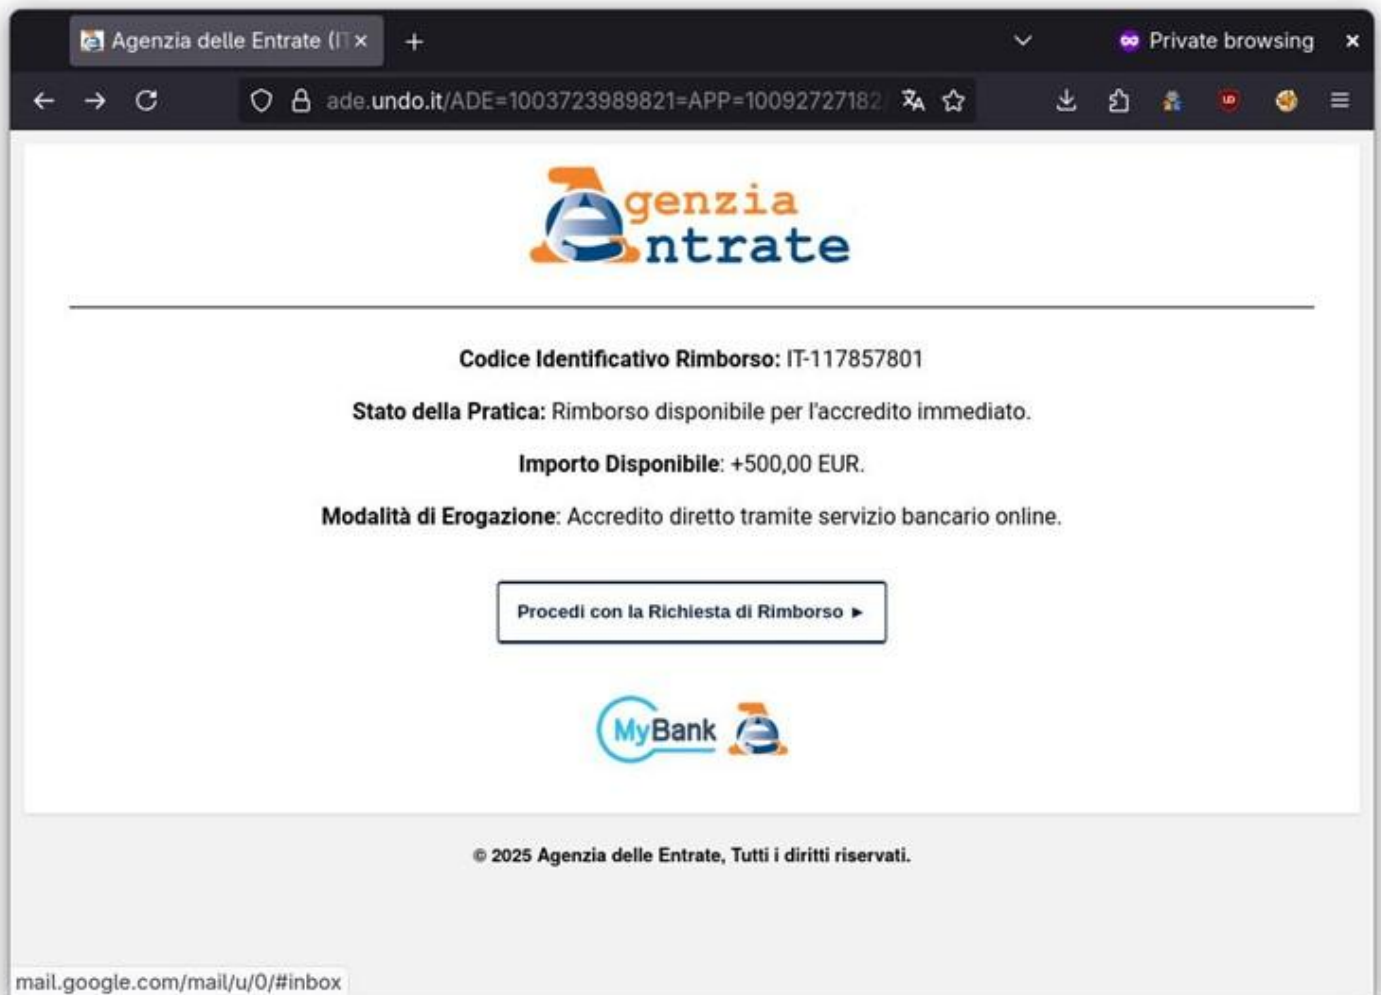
Agenzia delle Entrate (IT
Private browsing
ade.undo.it/ADE=1003723989821=APP=10092727182

genzia
ntrate

**Codice Identificativo Rimborso:** IT-117857801

**Stato della Pratica:** Rimborso disponibile per l'accredito immediato.

**Importo Disponibile**: +500,00 EUR.

**Modalità di Erogazione**: Accredito diretto tramite servizio bancario online.

Procedi con la Richiesta di Rimborso ▸

MyBank

© 2025 Agenzia delle Entrate, Tutti i diritti riservati.

mail.google.com/mail/u/0/#inbox